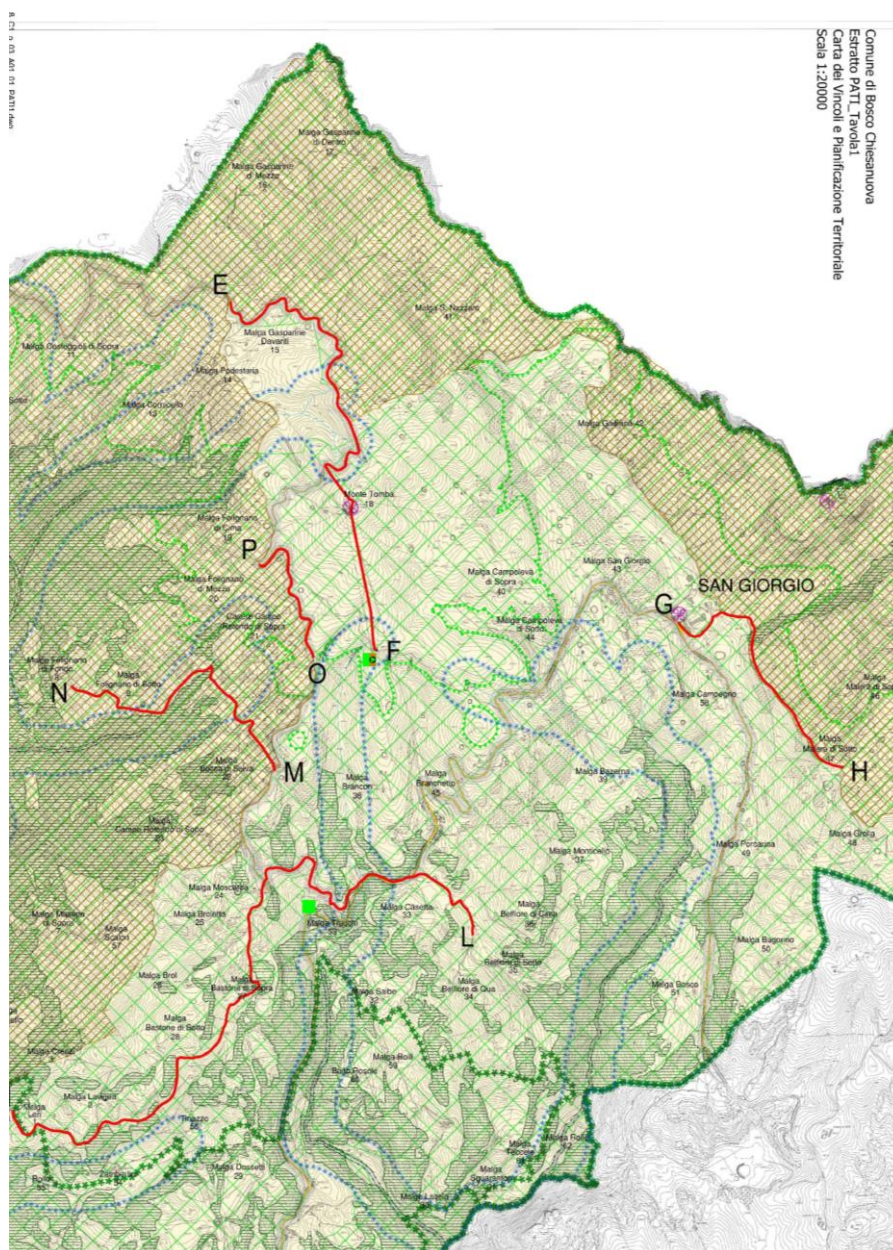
Comune di Bosco Chiesanuova
Estratto PATI_Tavola1
Carta dei Vincoli e Pianificazione Territoriale
Scala 1:20000

Malga Gasparine di Dentro 12

Malga Gasparine di Mezzo 16

E

Malga Gasparine Davanti 15

Malga Podestaria 14

Malga Castelgoffo di Sopra

Malga Somcotto 13

Malga G. Nazzaro 41

Malga Giardino 42

Monte Tomba 18

Malga Folignano di Sopra 19

P

Malga Folignano di Mezzo

Malga Campolova di Sopra 40

Malga San Giorgio 43

SAN GIORGIO

G

Malga Campolova di Sotto 44

F

O

N

Malga Folignano di Sotto

M

Malga Campegno 58

Malga Malera di Sotto

H

Malga Brancon 36

Malga Branchetto

Malga Bazerna

Malga Porcaura 49

Malga Grolla 48

Malga Montcello 37

Malga Mascarere 24

Malga Brolette 23

Malga Castello 33

Malga Belfiore di Cima

L

Malga Belfiore di Sotto 35

Malga Bagorino 50

Malga Brol 26

Malga Bastione di Sopra

Malga Saibe 32

Malga Belfiore di Qua 34

Malga Bosco 51

Malga Bastione di Sotto 28

Malga Roma

Malga Rosoli

Malga Lessinia

Malga Dossetti 29

Malga Faggioli

Malga Squaranto

Malga Lavacchio

SAN GIORGIO